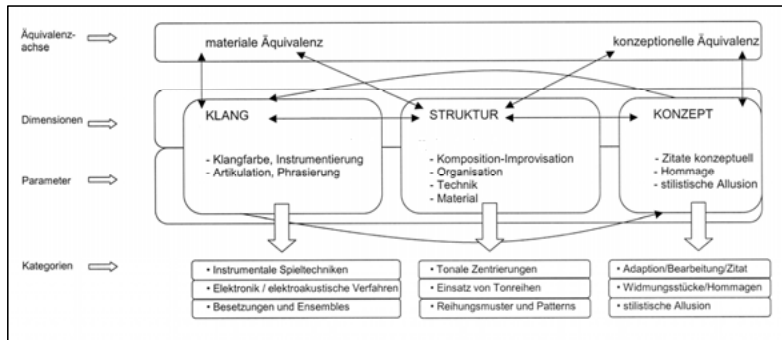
Äquivalenzachse

materiale Äquivalenz

konzeptionelle Äquivalenz

Dimensionen

KLANG

STRUKTUR

KONZEPT

Parameter

- Klangfarbe, Instrumentierung
- Artikulation, Phrasierung

- Komposition-Improvisation
- Organisation
- Technik
- Material

- Zitate konzeptuell
- Hommage
- stilistische Allusion

Kategorien

• Instrumentale Spieltechniken
• Elektronik / elektroakustische Verfahren
• Besetzungen und Ensembles

• Tonale Zentrierungen
• Einsatz von Tonreihen
• Reihungsmuster und Patterns

• Adaption/Bearbeitung/Zitat
• Widmungsstücke/Hommagen
• stilistische Allusion